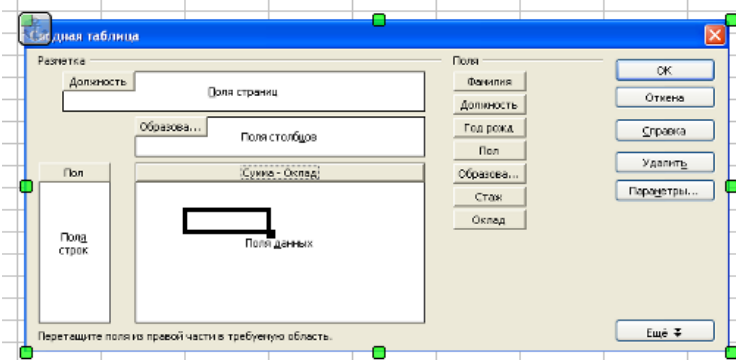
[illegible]дная таблица

Разметка

Должность

Поля страниц

Образова...

Поля столбцов

Пол

Сумма - Оклад

Поля строк

Поля данных

Поля

Фамилия

Должность

Год рожд.

Пол

Образова...

Стаж

Оклад

OK

Отмена

Справка

Удалить

Параметры...

Перетащите поля из правой части в требуемую область.

Ещё